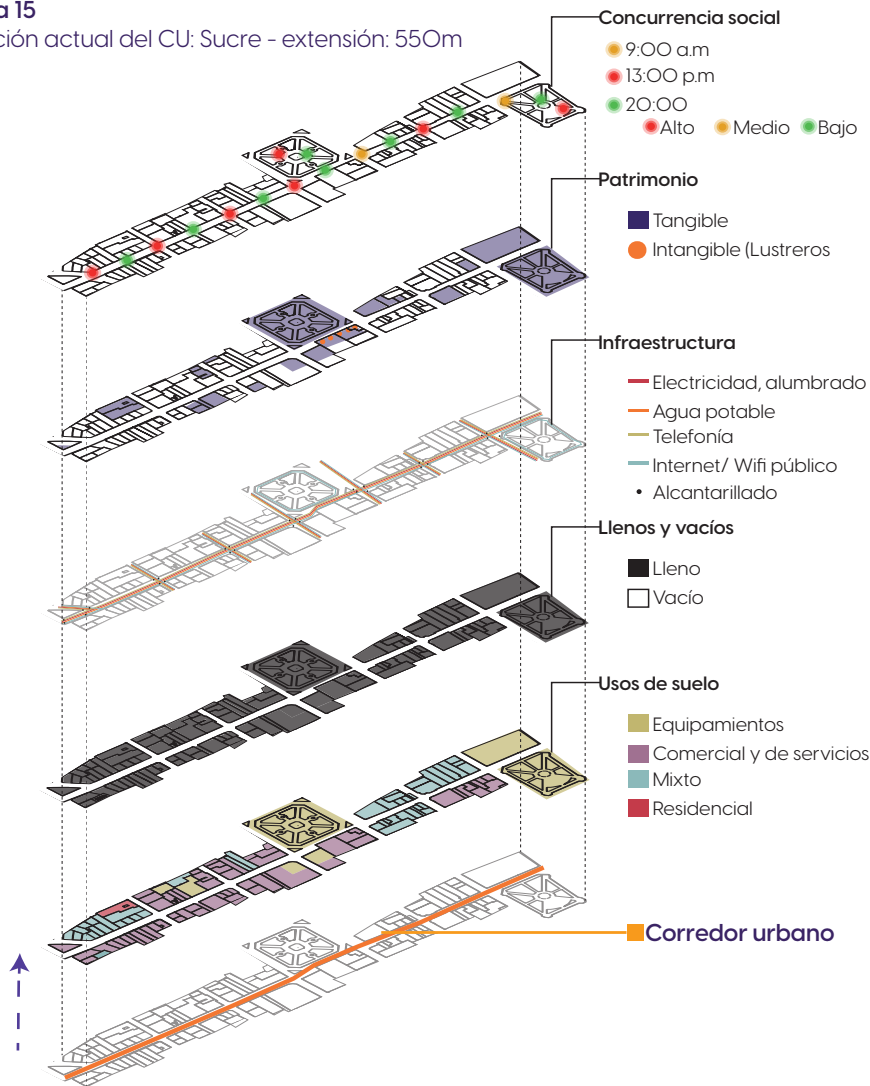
a 15
ción actual del CU: Sucre - extensión: 55Om

Concurrencia social
9:OO a.m
13:OO p.m
2O:OO
Alto Medio Bajo

Patrimonio
Tangible
Intangible (Lustreros

Infraestructura
Electricidad, alumbrado
Agua potable
Telefonía
Internet/ Wifi público
• Alcantarillado

Llenos y vacíos
Lleno
Vacío

Usos de suelo
Equipamientos
Comercial y de servicios
Mixto
Residencial

Corredor urbano